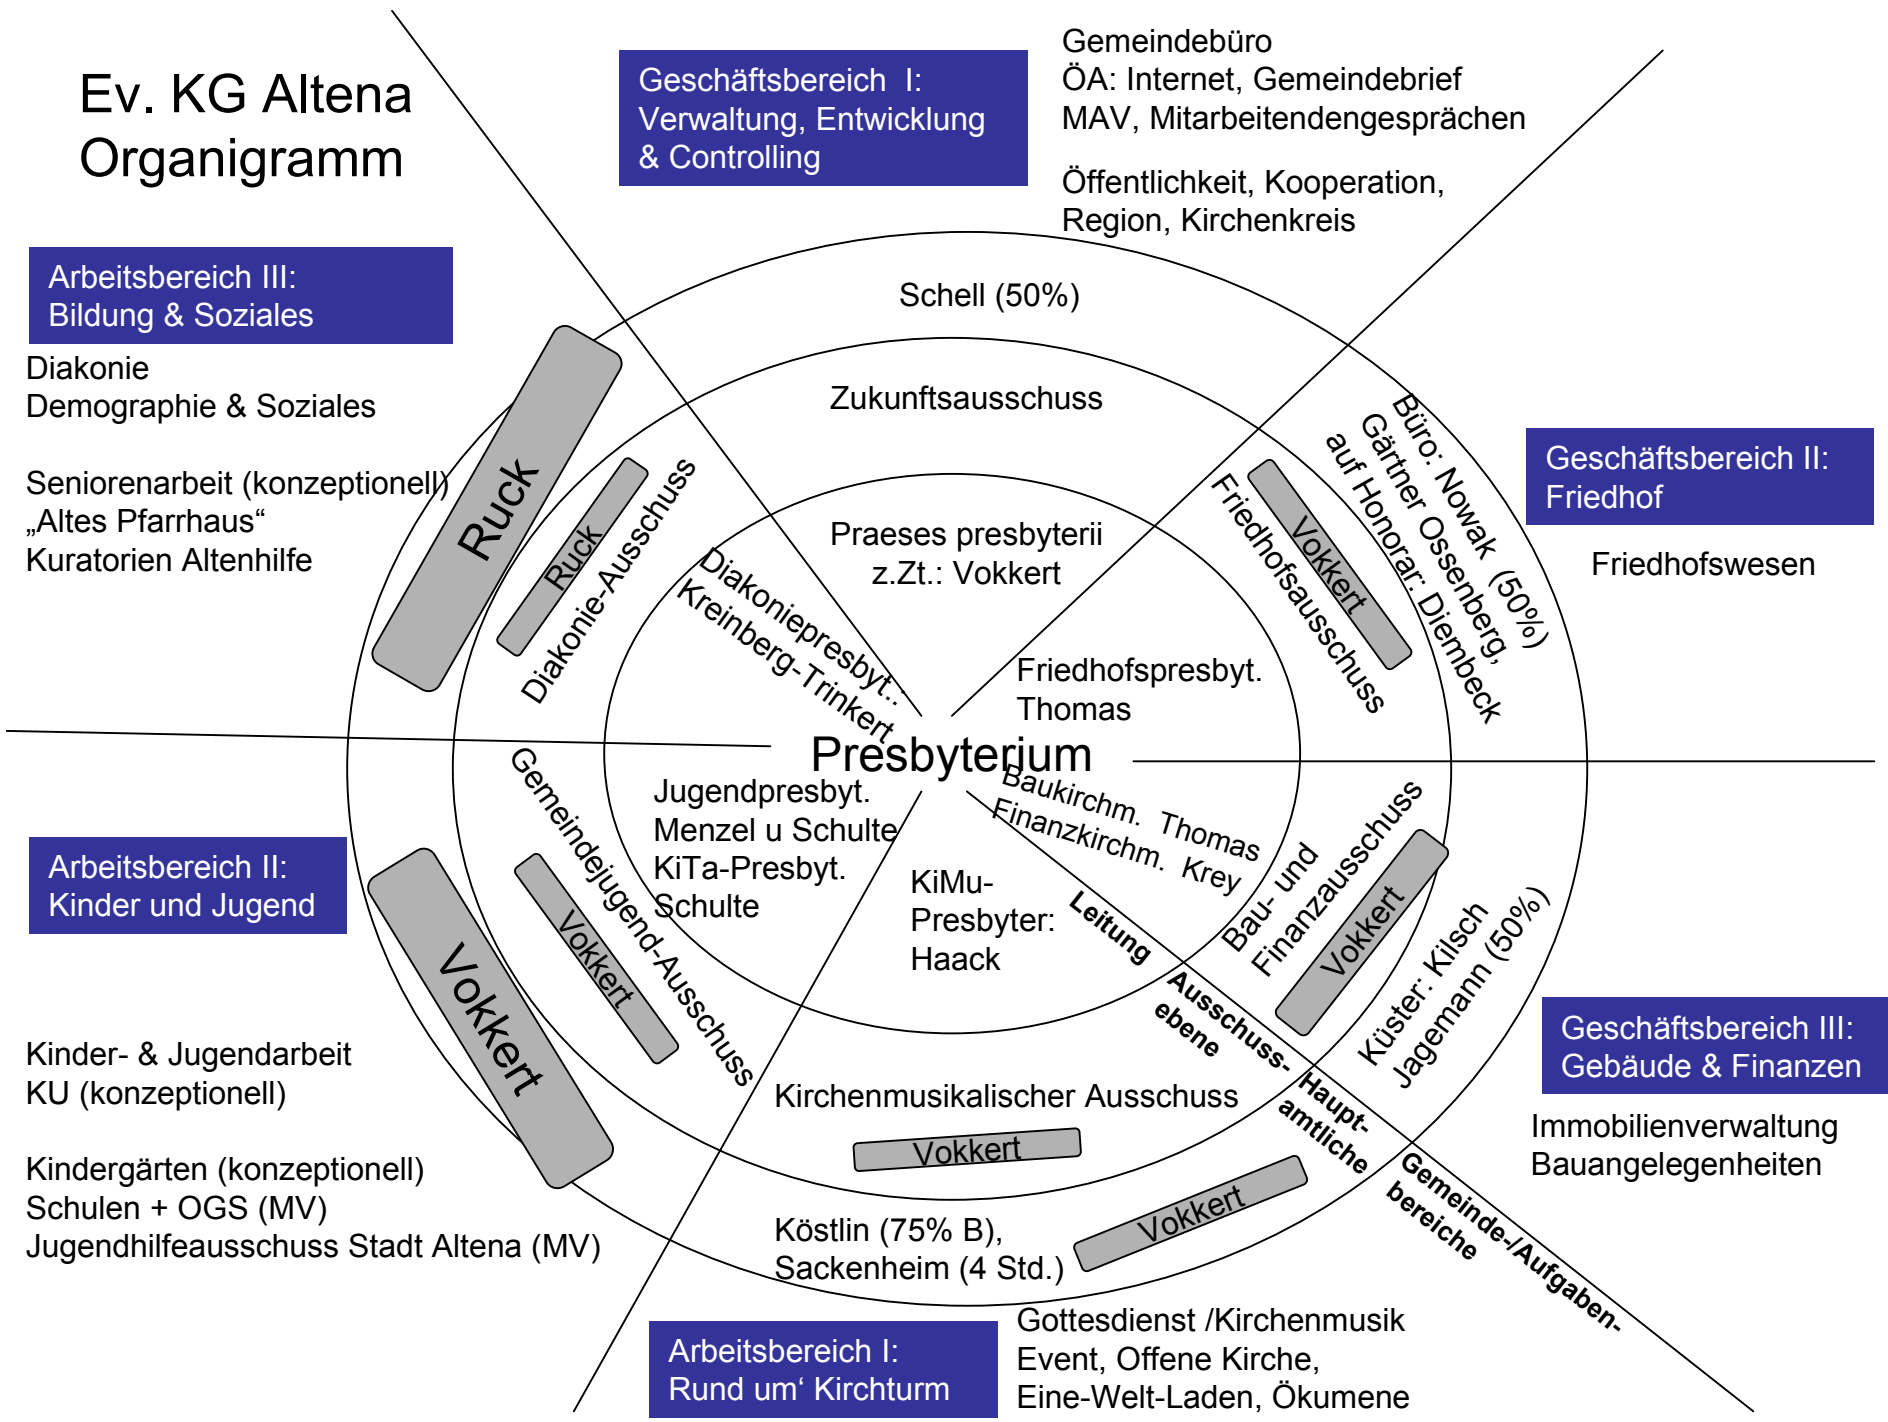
Ev. KG Altena
Organigramm

Geschäftsbereich I:
Verwaltung, Entwicklung & Controlling

Gemeindebüro
ÖA: Internet, Gemeindebrief
MAV, Mitarbeitendengesprächen

Öffentlichkeit, Kooperation, Region, Kirchenkreis

Arbeitsbereich III:
Bildung & Soziales

Diakonie
Demographie & Soziales

Seniorenarbeit (konzeptionell)
„Altes Pfarrhaus“
Kuratorien Altenhilfe

Geschäftsbereich II:
Friedhof

Friedhofswesen

Schell (50%)

Zukunftsausschuss

Praeses presbyterii
z.Zt.: Vokkert

Ruck

Ruck

Diakonie-Ausschuss

Diakoniepresbyt.:
Kreinberg-Trinkert

Büro: Nowak (50%)
Gärtner Ossenberg,
auf Honorar: Diembeck

Vokkert

Friedhofsausschuss

Friedhofspresbyt.
Thomas

Presbyterium

Baukirchm. Thomas
Finanzkirchm. Krey

Jugendpresbyt.
Menzel u Schulte
KiTa-Presbyt.
Schulte

KiMu-
Presbyter:
Haack

Gemeindejugend-Ausschuss

Vokkert

Vokkert

Bau- und
Finanzausschuss

Vokkert

Küster: Kilsch
Jagemann (50%)

Leitung

Ausschuss-
ebene

Haupt-
amtliche

Gemeinde-/Aufgaben-
bereiche

Arbeitsbereich II:
Kinder und Jugend

Kinder- & Jugendarbeit
KU (konzeptionell)

Kindergärten (konzeptionell)
Schulen + OGS (MV)
Jugendhilfeausschuss Stadt Altena (MV)

Kirchenmusikalischer Ausschuss

Vokkert

Vokkert

Köstlin (75% B),
Sackenheim (4 Std.)

Geschäftsbereich III:
Gebäude & Finanzen

Immobilienverwaltung
Bauangelegenheiten

Arbeitsbereich I:
Rund um‘ Kirchturm

Gottesdienst /Kirchenmusik
Event, Offene Kirche,
Eine-Welt-Laden, Ökumene